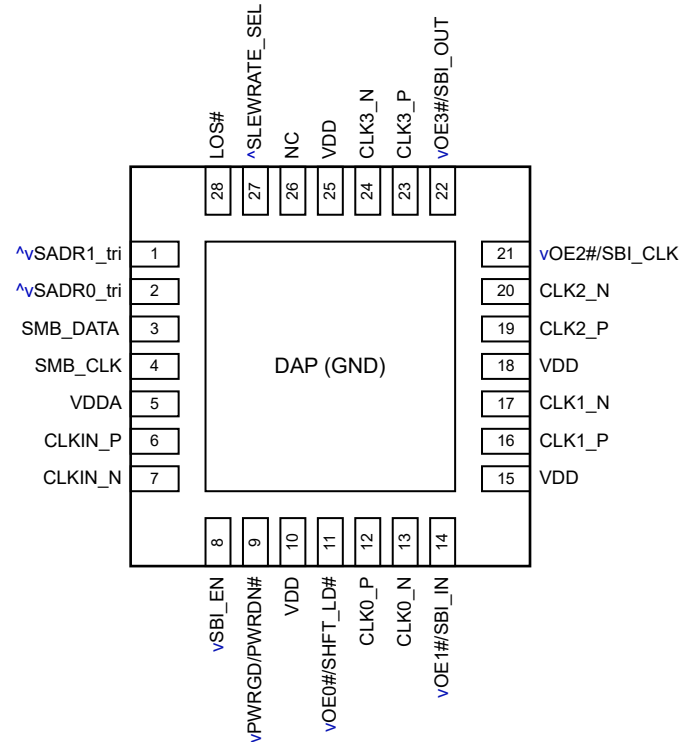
LOS#
^SLEWRATE_SEL
NC
VDD
CLK3_N
CLK3_P
vOE3#/SBI_OUT

28
27
26
25
24
23
22

^vSADR1_tri 1
^vSADR0_tri 2
SMB_DATA 3
SMB_CLK 4
VDDA 5
CLKIN_P 6
CLKIN_N 7

DAP (GND)

21 vOE2#/SBI_CLK
20 CLK2_N
19 CLK2_P
18 VDD
17 CLK1_N
16 CLK1_P
15 VDD

8
9
10
11
12
13
14

vSBI_EN
vPWRGD/PWRDN#
VDD
vOE0#/SHFT_LD#
CLK0_P
CLK0_N
vOE1#/SBI_IN